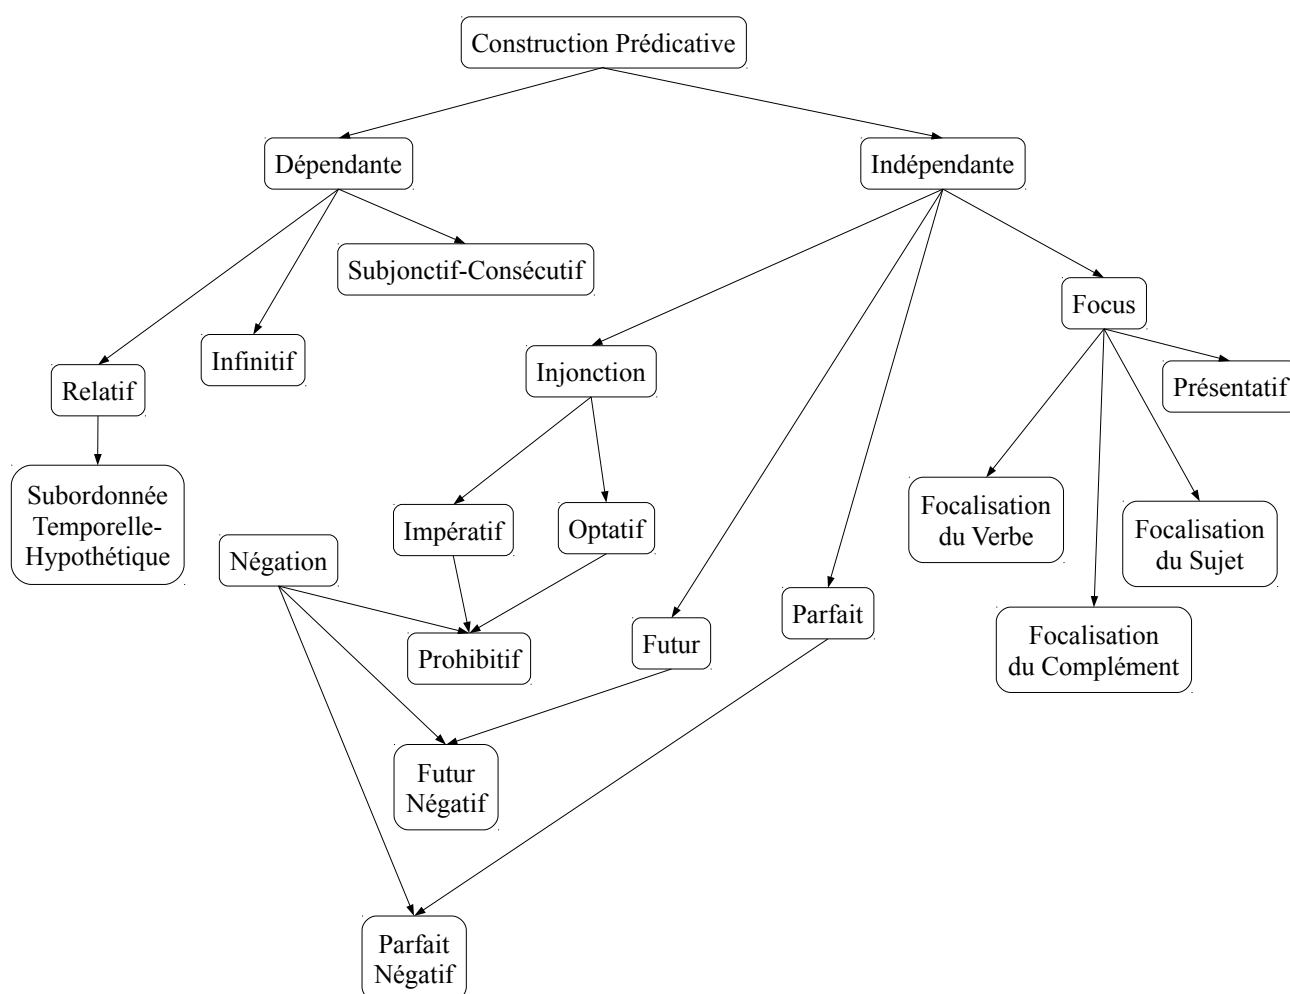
Construction Prédicative

Dépendante

Indépendante

Subjonctif-Consécutif

Focus

Infinitif

Relatif

Injonction

Présentatif

Subordonnée Temporelle-Hypothétique

Impératif

Optatif

Focalisation du Verbe

Focalisation du Sujet

Négation

Parfait

Prohibitif

Futur

Focalisation du Complément

Futur Négatif

Parfait Négatif